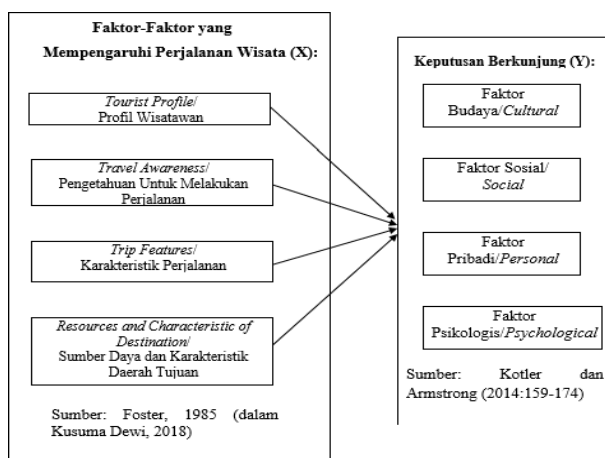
Faktor-Faktor yang Mempengaruhi Perjalanan Wisata (X):

Tourist Profile/ Profil Wisatawan

Travel Awareness/ Pengetahuan Untuk Melakukan Perjalanan

Trip Features/ Karakteristik Perjalanan

Resources and Characteristic of Destination/ Sumber Daya dan Karakteristik Daerah Tujuan

Sumber: Foster, 1985 (dalam Kusuma Dewi, 2018)

Keputusan Berkunjung (Y):

Faktor Budaya/Cultural

Faktor Sosial/ Social

Faktor Pribadi/Personal

Faktor Psikologis/Psychological

Sumber: Kotler dan Armstrong (2014:159-174)